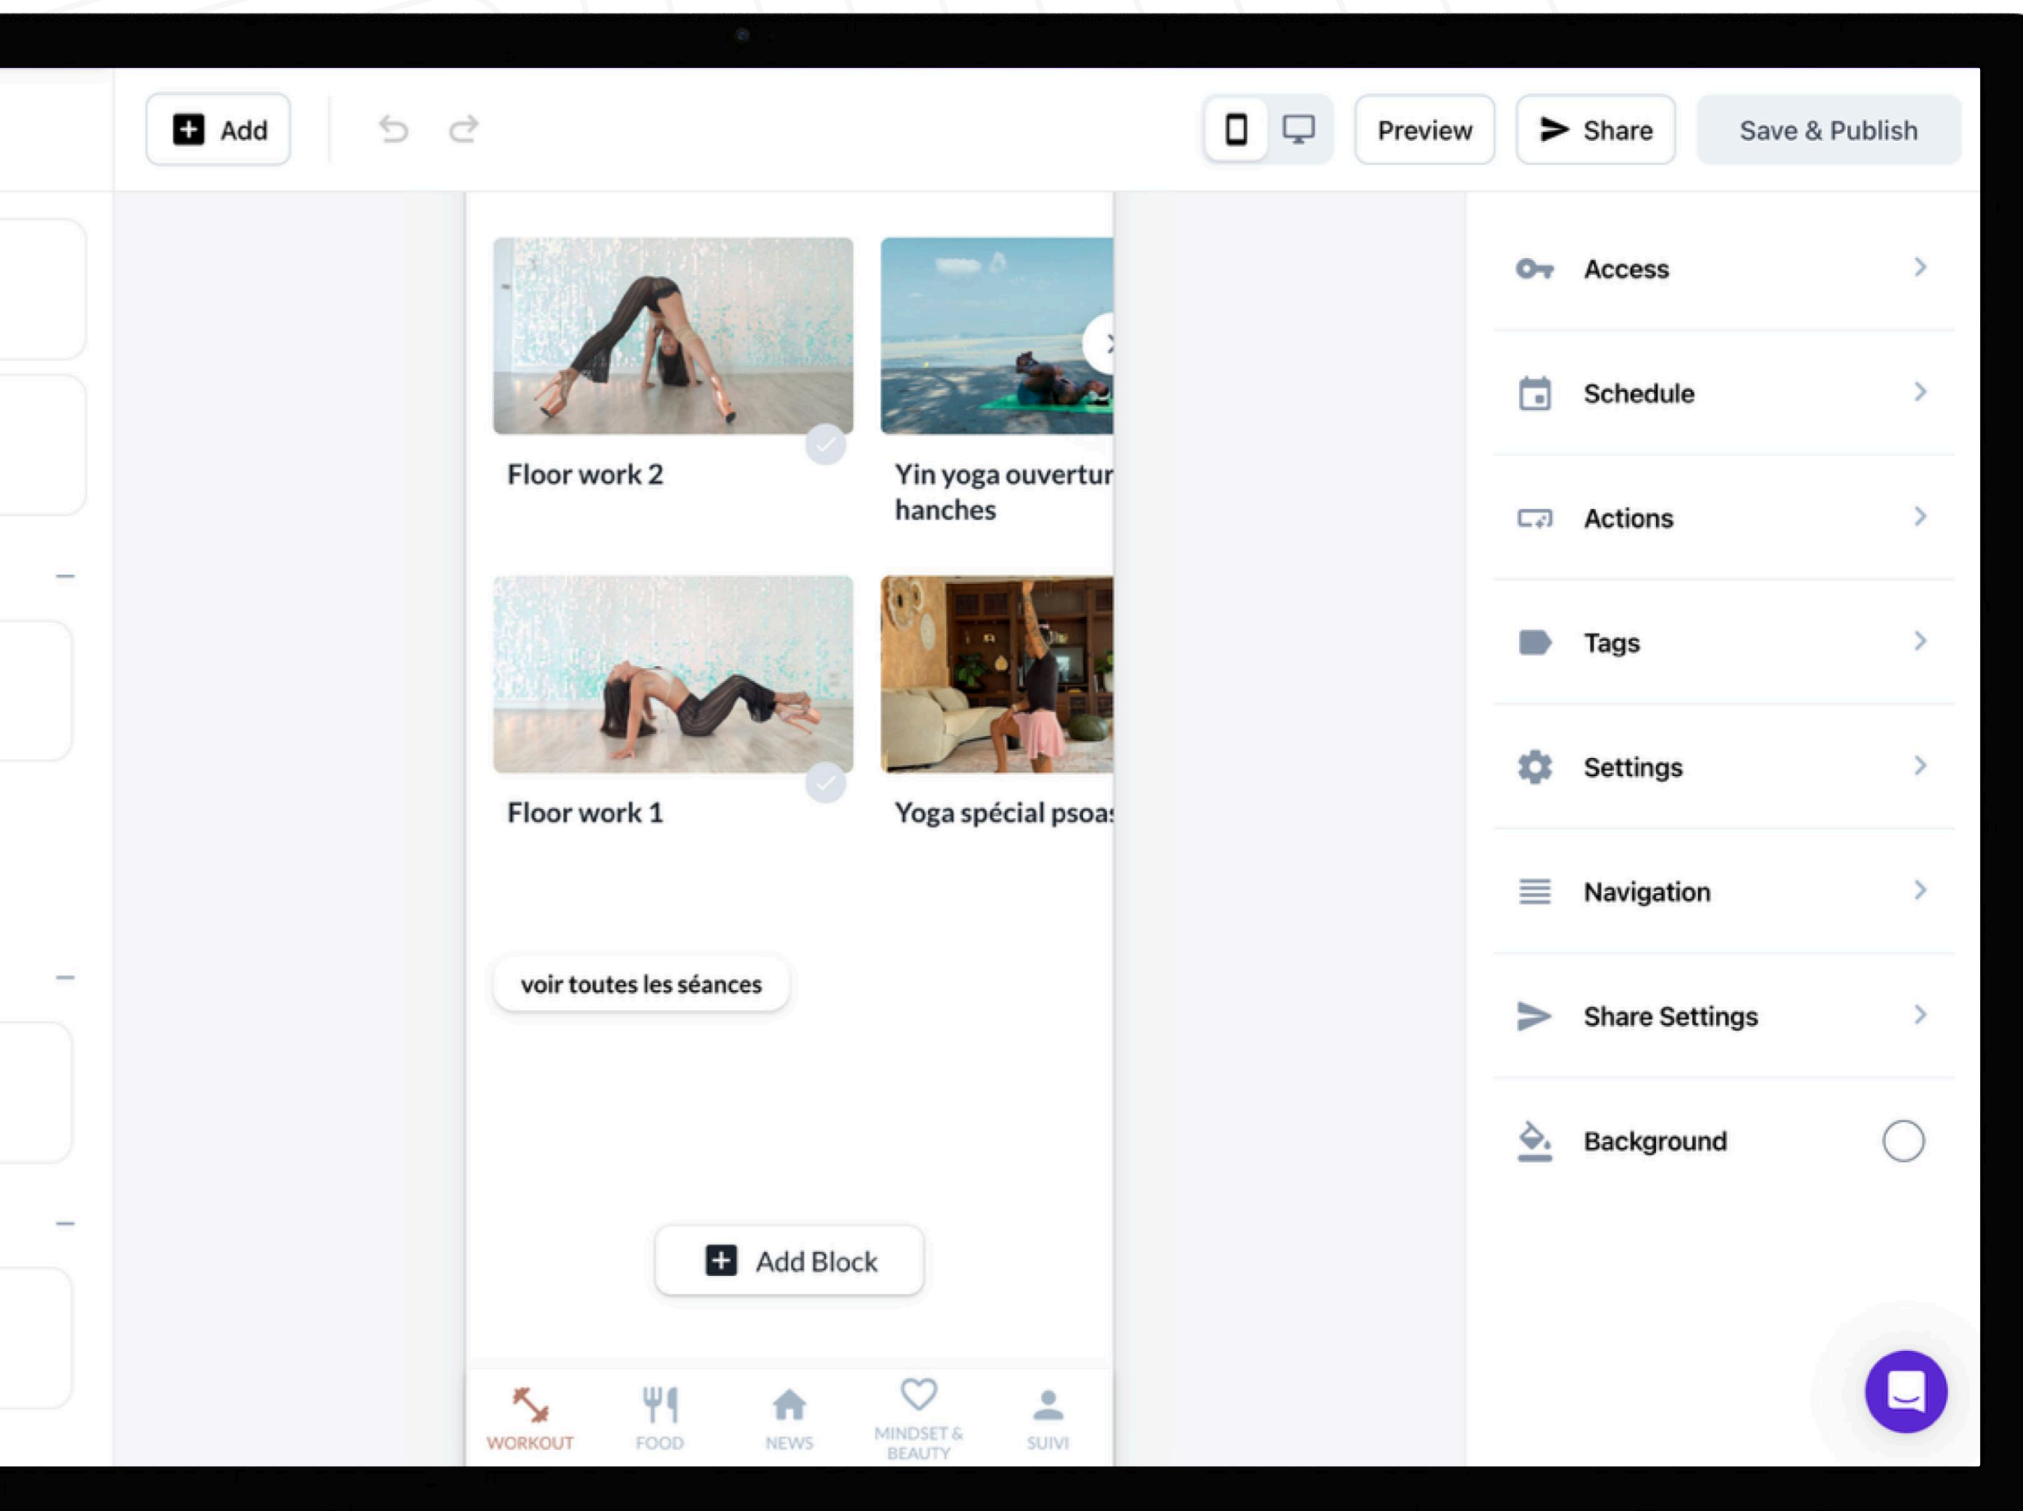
Add

Preview

Share

Save & Publish

Floor work 2

Yin yoga ouvertur hanches

Floor work 1

Yoga spécial psoa

voir toutes les séances

Add Block

WORKOUT

FOOD

NEWS

MINDSET & BEAUTY

SUIVI

Access

Schedule

Actions

Tags

Settings

Navigation

Share Settings

Background